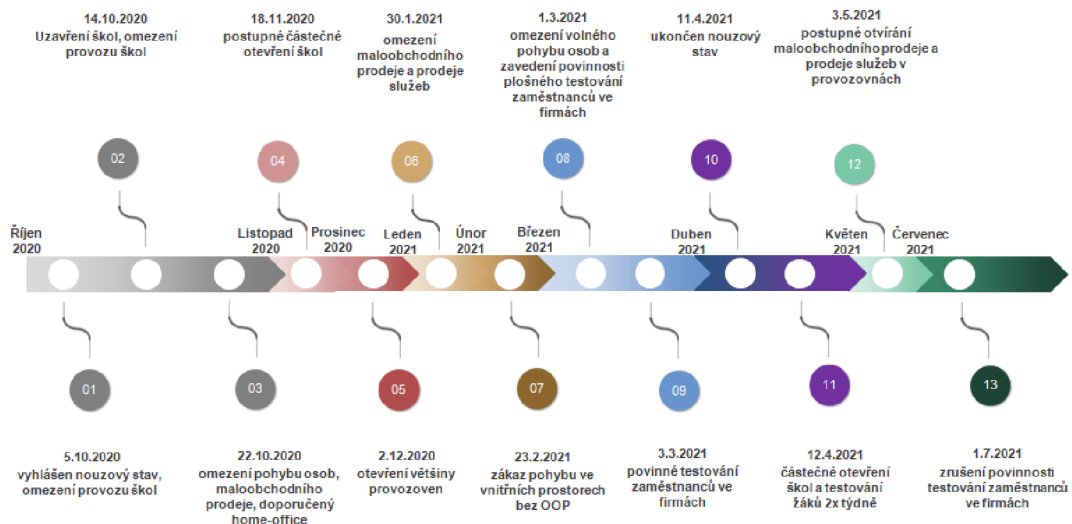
14.10.2020
Uzavření škol, omezení provozu škol

18.11.2020
postupné částečné otevření škol

30.1.2021
omezení maloobchodního prodeje a prodeje služeb

1.3.2021
omezení volného pohybu osob a zavedení povinnosti plošného testování zaměstnanců ve firmách

11.4.2021
ukončen nouzový stav

3.5.2021
postupné otvírání maloobchodního prodeje a prodeje služeb v provozovnách

02

04

06

08

10

12

Říjen 2020

Listopad 2020

Prosinec 2020

Leden 2021

Únor 2021

Březen 2021

Duben 2021

Květen 2021

Červenec 2021

01

03

05

07

09

11

13

5.10.2020
vyhlášen nouzový stav, omezení provozu škol

22.10.2020
omezení pohybu osob, maloobchodního prodeje, doporučený home-office

2.12.2020
otevření většiny provozoven

23.2.2021
zákaz pohybu ve vnitřních prostorech bez OOP

3.3.2021
povinné testování zaměstnanců ve firmách

12.4.2021
částečné otevření škol a testování žáků 2x týdně

1.7.2021
zrušení povinnosti testování zaměstnanců ve firmách